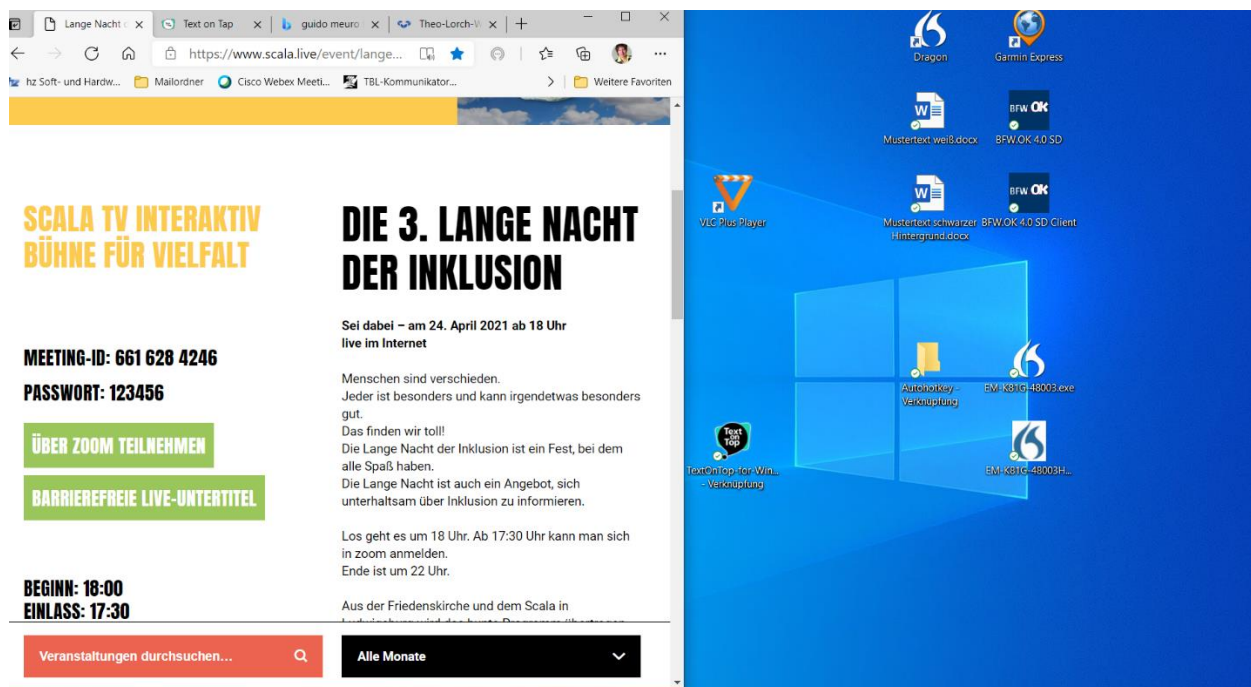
Lange Nacht × | Text on Tap × | guido meuro × | Theo-Lorch-W × | +

https://www.scala.live/event/lange...

hz Soft- und Hardw... | Mailordner | Cisco Webex Meeti... | TBL-Kommunikator... | Weitere Favoriten

SCALA TV INTERAKTIV
BÜHNE FÜR VIELFALT

MEETING-ID: 661 628 4246
PASSWORT: 123456

ÜBER ZOOM TEILNEHMEN

BARRIEREFREIE LIVE-UNTERTITEL

BEGINN: 18:00
EINLASS: 17:30

DIE 3. LANGE NACHT DER INKLUSION

Sei dabei – am 24. April 2021 ab 18 Uhr
live im Internet

Menschen sind verschieden.
Jeder ist besonders und kann irgendetwas besonders gut.
Das finden wir toll!
Die Lange Nacht der Inklusion ist ein Fest, bei dem alle Spaß haben.
Die Lange Nacht ist auch ein Angebot, sich unterhaltsam über Inklusion zu informieren.

Los geht es um 18 Uhr. Ab 17:30 Uhr kann man sich in zoom anmelden.
Ende ist um 22 Uhr.

Aus der Friedenskirche und dem Scala in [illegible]

Veranstaltungen durchsuchen...

Alle Monate

Dragon
Garmin Express
Mustertext weiß.docx
BFW.OK 4.0 SD
VLC Plus Player
Mustertext schwarzer Hintergrund.docx
BFW.OK 4.0 SD Client
Autohotkey - Verknüpfung
EM-K81G-48003.exe
Text on Top
TextOnTop-for-Win... - Verknüpfung
EM-K81G-48003H...